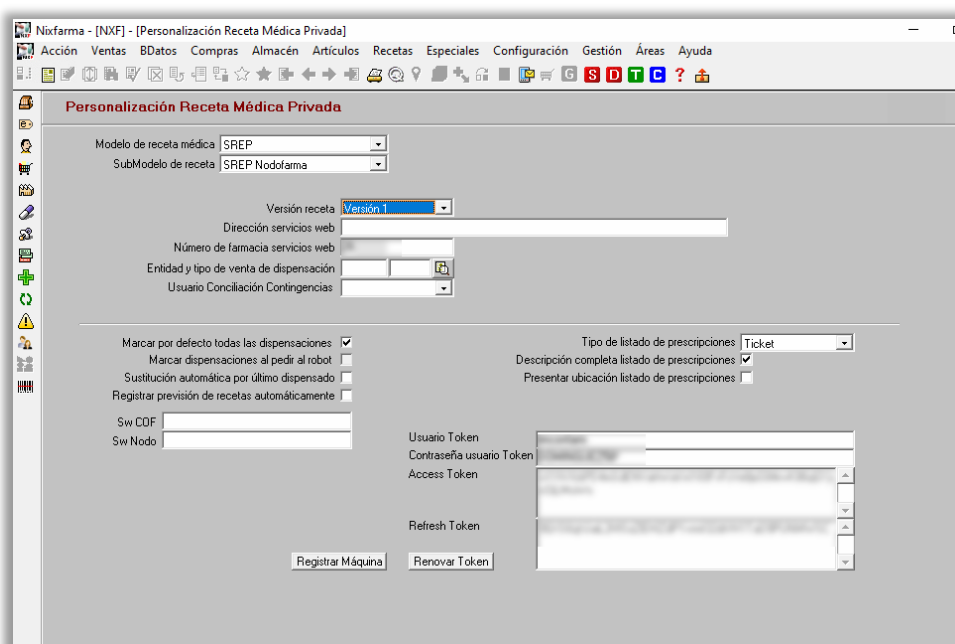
Nixfarma - [NXF] - [Personalización Receta Médica Privada]

Acción Ventas BDatos Compras Almacén Artículos Recetas Especiales Configuración Gestión Áreas Ayuda

S D T C ?

Personalización Receta Médica Privada

Modelo de receta médica SREP
SubModelo de receta SREP Nodofarma

Versión receta Versión 1
Dirección servicios web
Número de farmacia servicios web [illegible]
Entidad y tipo de venta de dispensación
Usuario Conciliación Contingencias

Marcar por defecto todas las dispensaciones
Marcar dispensaciones al pedir al robot
Sustitución automática por último dispensado
Registrar previsión de recetas automáticamente

Tipo de listado de prescripciones Ticket
Descripción completa listado de prescripciones
Presentar ubicación listado de prescripciones

Sw COF
Sw Nodo

Usuario Token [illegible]
Contraseña usuario Token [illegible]
Access Token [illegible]

Refresh Token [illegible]

Registrar Máquina
Renovar Token